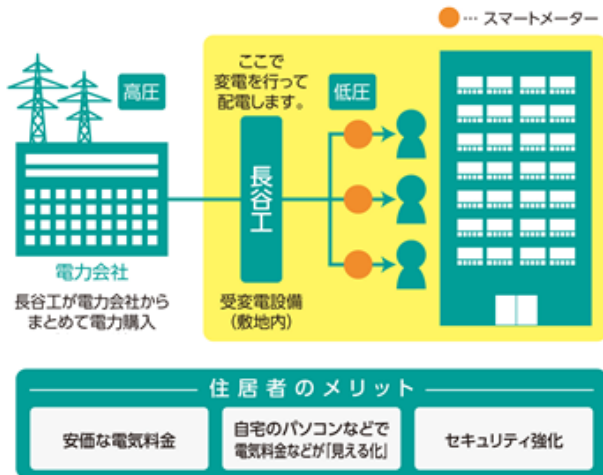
… スマートメーター

高圧

ここで
変電を行って
配電します。

低圧

長谷工

電力会社
長谷工が電力会社から
まとめて電力購入

受変電設備
(敷地内)

住居者のメリット

安価な電気料金

自宅のパソコンなどで
電気料金などが「見える化」

セキュリティ強化